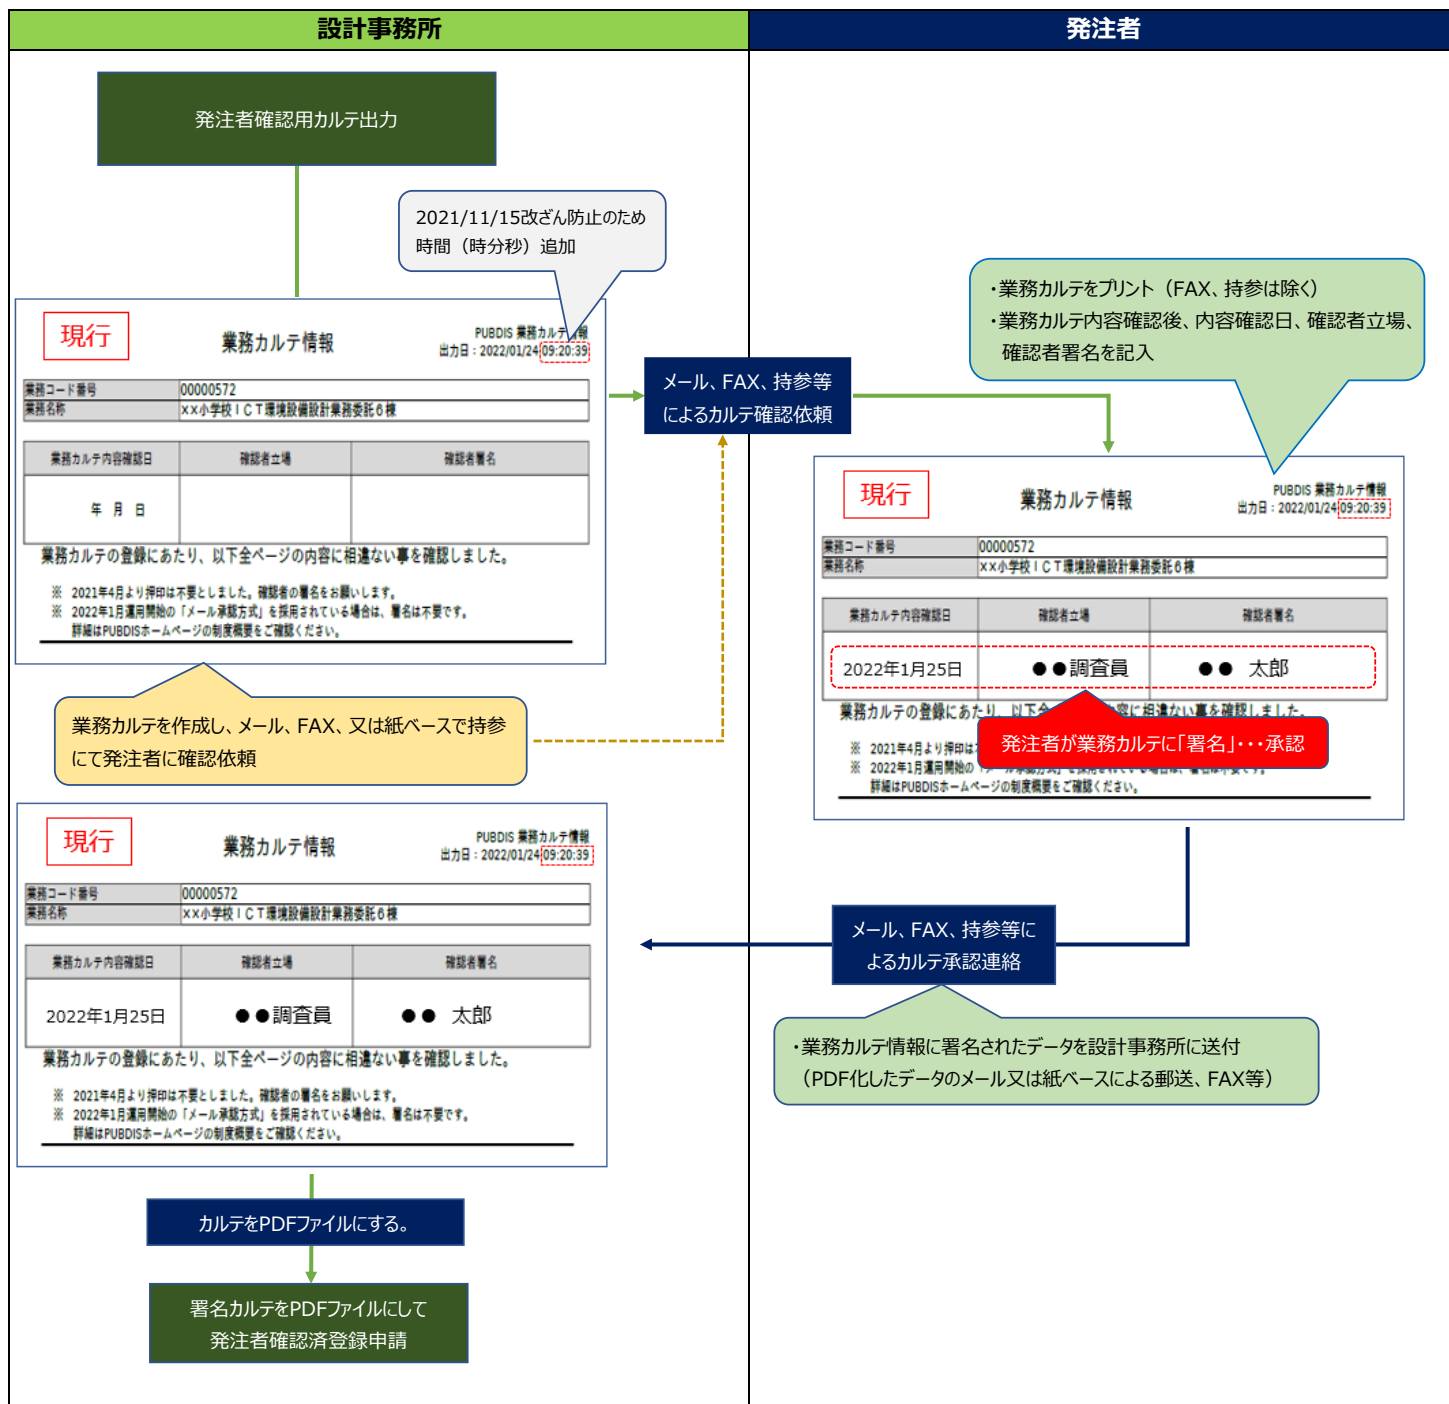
設計事務所

発注者

発注者確認用カルテ出力

2021/11/15改ざん防止のため時間（時分秒）追加

現行

業務カルテ情報

PUBDIS 業務カルテ情報
出力日：2022/01/24 09:20:39

| 業務コード番号 | 00000572 |
|---|---|
| 業務名称 | ××小学校ＩＣＴ環境設備設計業務委託６棟 |

| 業務カルテ内容確認日 | 確認者立場 | 確認者署名 |
|---|---|---|
| 年　月　日 | | |

業務カルテの登録にあたり、以下全ページの内容に相違ない事を確認しました。

※ 2021年4月より押印は不要としました。確認者の署名をお願いします。
※ 2022年1月運用開始の「メール承認方式」を採用されている場合は、署名は不要です。詳細はPUBDISホームページの制度概要をご確認ください。

メール、FAX、持参等によるカルテ確認依頼

・業務カルテをプリント（FAX、持参は除く）
・業務カルテ内容確認後、内容確認日、確認者立場、確認者署名を記入

現行

業務カルテ情報

PUBDIS 業務カルテ情報
出力日：2022/01/24 09:20:39

| 業務コード番号 | 00000572 |
|---|---|
| 業務名称 | ××小学校ＩＣＴ環境設備設計業務委託６棟 |

| 業務カルテ内容確認日 | 確認者立場 | 確認者署名 |
|---|---|---|
| 2022年1月25日 | ●●調査員 | ●●　太郎 |

業務カルテの登録にあたり、以下全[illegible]容に相違ない事を確認しました。

※ 2021年4月より押印は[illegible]
※ 2022年1月運用開始の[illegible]
詳細はPUBDISホームページの制度概要をご確認ください。

発注者が業務カルテに「署名」･･･承認

業務カルテを作成し、メール、FAX、又は紙ベースで持参にて発注者に確認依頼

現行

業務カルテ情報

PUBDIS 業務カルテ情報
出力日：2022/01/24 09:20:39

| 業務コード番号 | 00000572 |
|---|---|
| 業務名称 | ××小学校ＩＣＴ環境設備設計業務委託６棟 |

| 業務カルテ内容確認日 | 確認者立場 | 確認者署名 |
|---|---|---|
| 2022年1月25日 | ●●調査員 | ●●　太郎 |

業務カルテの登録にあたり、以下全ページの内容に相違ない事を確認しました。

※ 2021年4月より押印は不要としました。確認者の署名をお願いします。
※ 2022年1月運用開始の「メール承認方式」を採用されている場合は、署名は不要です。詳細はPUBDISホームページの制度概要をご確認ください。

メール、FAX、持参等によるカルテ承認連絡

・業務カルテ情報に署名されたデータを設計事務所に送付（PDF化したデータのメール又は紙ベースによる郵送、FAX等）

カルテをPDFファイルにする。

署名カルテをPDFファイルにして発注者確認済登録申請